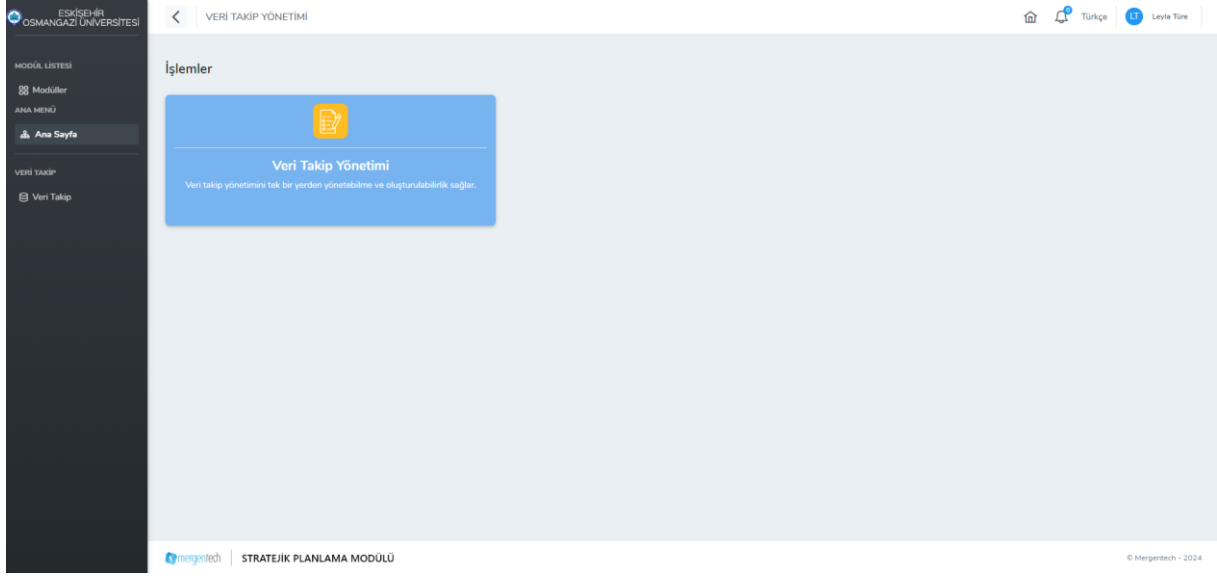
ESKİŞEHİR OSMANGAZİ ÜNİVERSİTESİ

MODÜL LİSTESİ
Modüller
ANA MENÜ
Ana Sayfa
VERİ TAKİP
Veri Takip

VERİ TAKİP YÖNETİMİ

0
Türkçe
LT Leyla Türe

İşlemler

Veri Takip Yönetimi
Veri takip yönetimini tek bir yerden yönetebilme ve oluşturulabilirlik sağlar.

mergentech
STRATEJİK PLANLAMA MODÜLÜ
© Mergentech - 2024